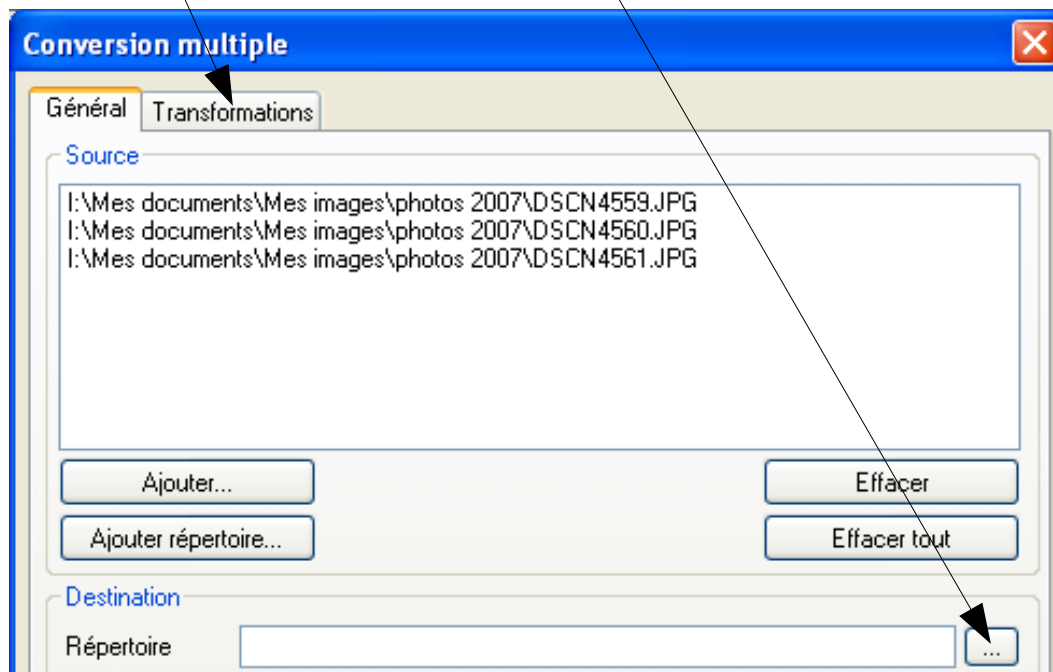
Conversion multiple

Général

Transformations

Source

I:\Mes documents\Mes images\photos 2007\DSCN4559.JPG
I:\Mes documents\Mes images\photos 2007\DSCN4560.JPG
I:\Mes documents\Mes images\photos 2007\DSCN4561.JPG

Ajouter...

Effacer

Ajouter répertoire...

Effacer tout

Destination

Répertoire

...